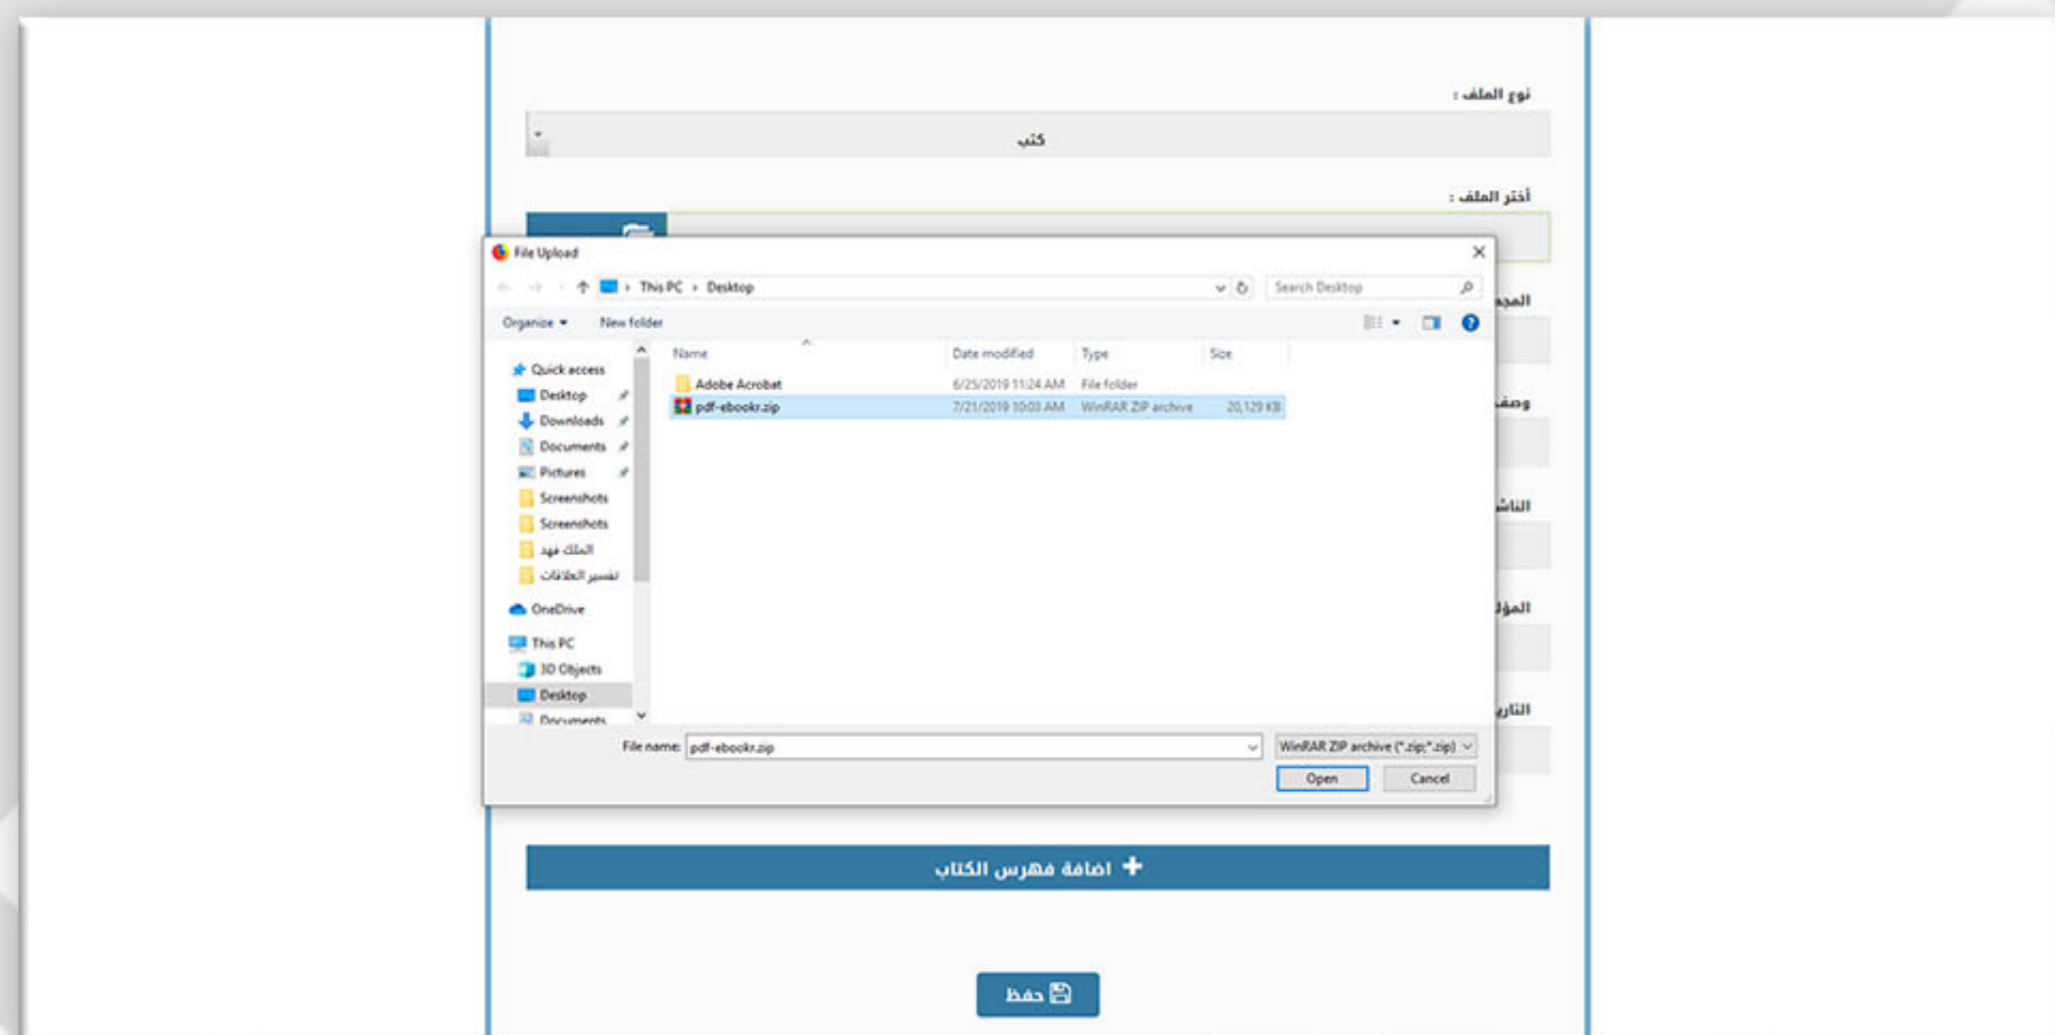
نوع الملف :

كتب

أختر الملف :

File Upload

This PC › Desktop

Search Desktop

Organize ▾ New folder

| Name | Date modified | Type | Size |
|---|---|---|---|
| Adobe Acrobat | 6/25/2019 11:24 AM | File folder | |
| pdf-ebookr.zip | 7/21/2019 10:03 AM | WinRAR ZIP archive | 20,129 KB |

Quick access
Desktop
Downloads
Documents
Pictures
Screenshots
Screenshots
الملك فهد
تفسير العلاقات
OneDrive
This PC
3D Objects
Desktop
Documents

File name: pdf-ebookr.zip

WinRAR ZIP archive (*.zip;*.zip)

Open

Cancel

المج

وصف

الناش

المؤل

التاري

اضافة فهرس الكتاب +

حفظ